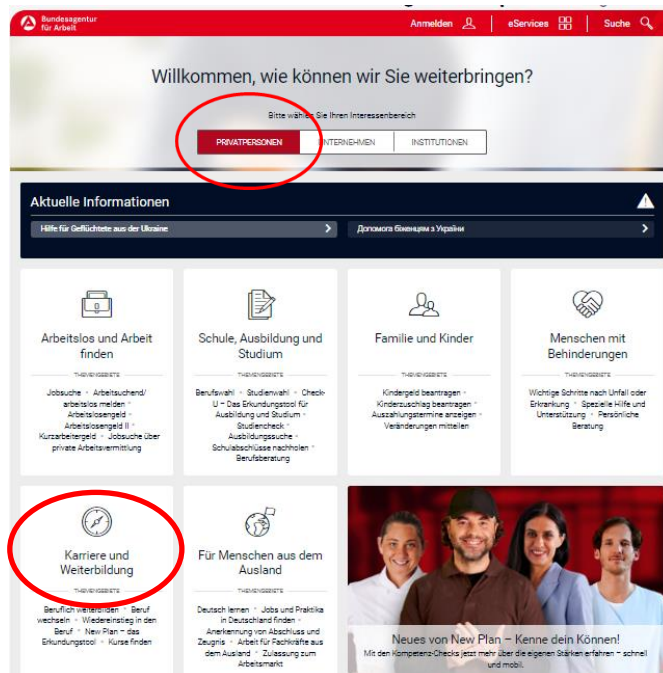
Bundesagentur für Arbeit

Anmelden | eServices | Suche

Willkommen, wie können wir Sie weiterbringen?

Bitte wählen Sie Ihren Interessenbereich

PRIVATPERSONEN | UNTERNEHMEN | INSTITUTIONEN

Aktuelle Informationen

Hilfe für Geflüchtete aus der Ukraine

Допомога біженцям з України

Arbeitslos und Arbeit finden

THEMENSEITE

Jobsuche • Arbeitsuchend/ arbeitslos melden • Arbeitslosengeld • Arbeitslosengeld II • Kurzarbeitergeld • Jobsuche über private Arbeitsvermittlung

Schule, Ausbildung und Studium

THEMENSEITE

Berufswahl • Studienwahl • Check-U – Das Erkundungstool für Ausbildung und Studium • Studiencheck • Ausbildungssuche • Schulabschlüsse nachholen • Berufsberatung

Familie und Kinder

THEMENSEITE

Kindergeld beantragen • Kinderzuschlag beantragen • Auszahlungstermine anzeigen • Veränderungen mitteilen

Menschen mit Behinderungen

THEMENSEITE

Wichtige Schritte nach Unfall oder Erkrankung • Spezielle Hilfe und Unterstützung • Persönliche Beratung

Karriere und Weiterbildung

THEMENSEITE

Beruflich weiterbilden • Beruf wechseln • Wiedereinstieg in den Beruf • New Plan – das Erkundungstool • Kurse finden

Für Menschen aus dem Ausland

THEMENSEITE

Deutsch lernen • Jobs und Praktika in Deutschland finden • Anerkennung von Abschluss und Zeugnis • Arbeit für Fachkräfte aus dem Ausland • Zulassung zum Arbeitsmarkt

Neues von New Plan – Kenne dein Können!

Mit den Kompetenz-Checks jetzt mehr über die eigenen Stärken erfahren – schnell und mobil.